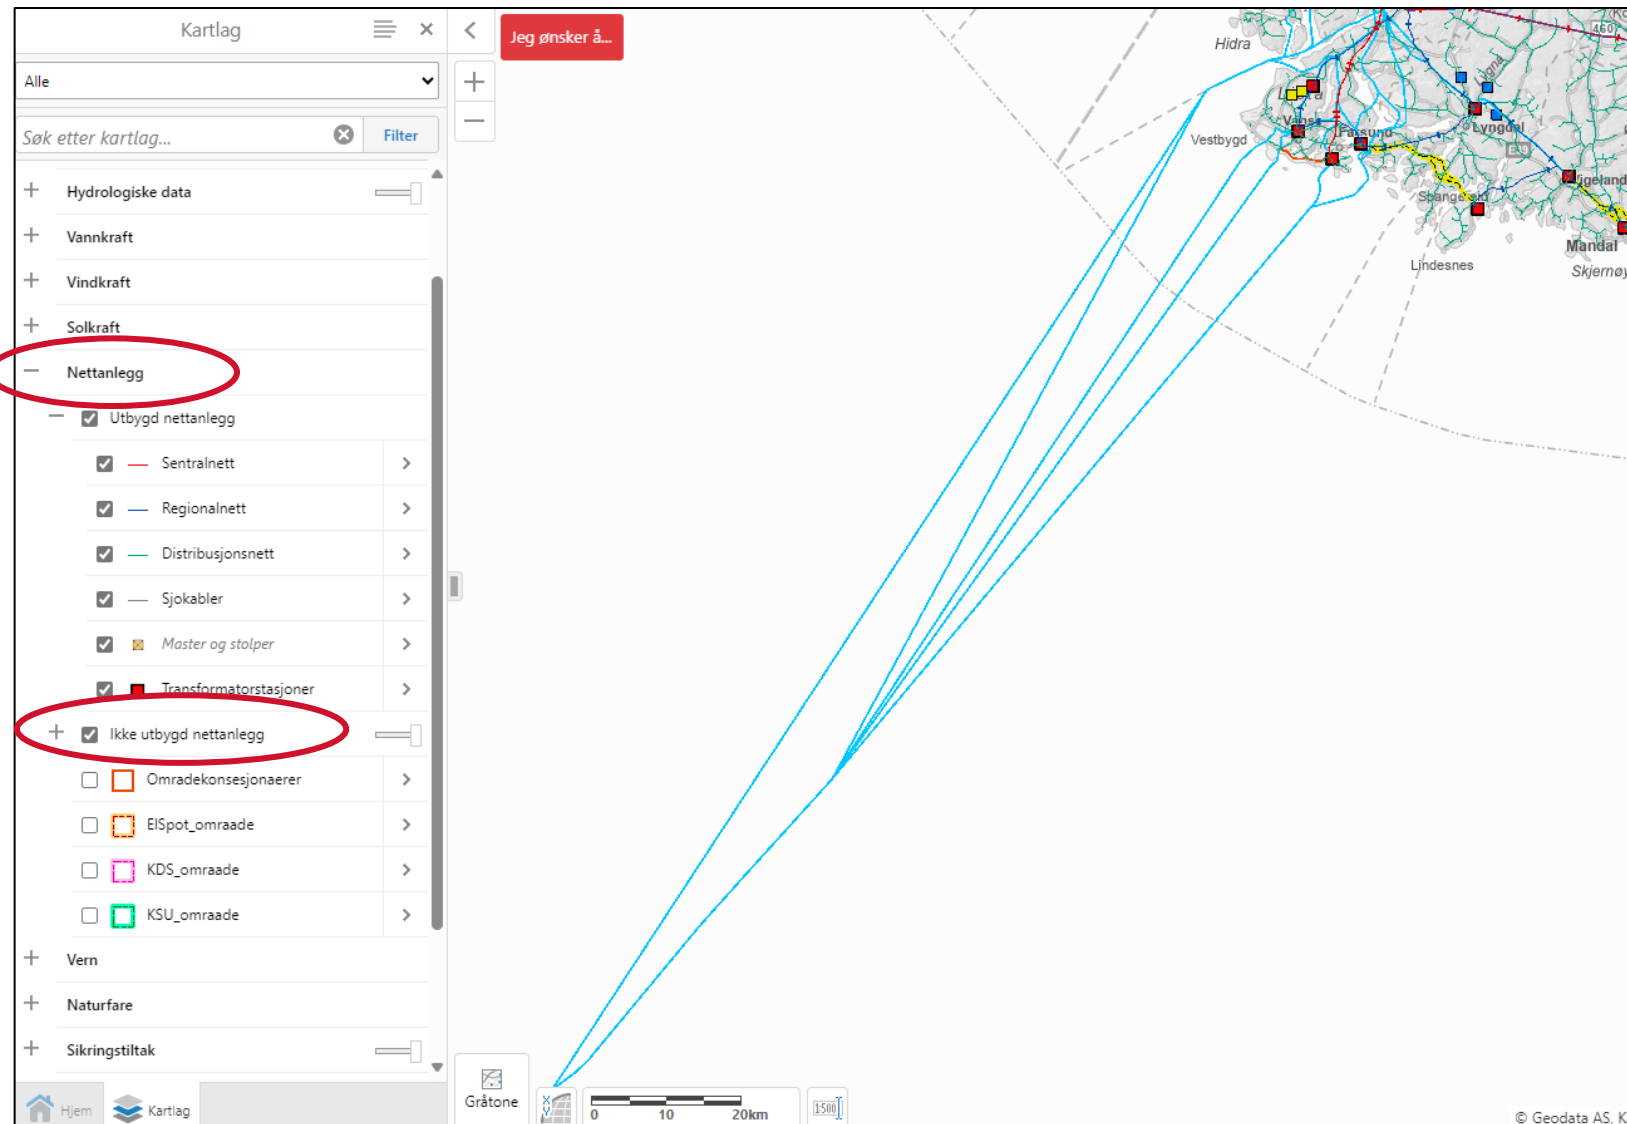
Kartlag

Alle

Søk etter kartlag...

Filter

Hydrologiske data

Vannkraft

Vindkraft

Solkraft

Nettanlegg

Utbygd nettanlegg

Sentralnett

Regionalnett

Distribusjonsnett

Sjokabler

Master og stolper

Transformatorstasjoner

Ikke utbygd nettanlegg

Omradekonsesjonaerer

ElSpot_omraade

KDS_omraade

KSU_omraade

Vern

Naturfare

Sikringstiltak

Hjem

Kartlag

Jeg ønsker å...

Hidra

Vestbygd

Farsund

Lyngdal

Spangereid

Vigeland

Mandal

Lindesnes

Skjernøy

Gråtone

0 10 20km

© Geodata AS, K